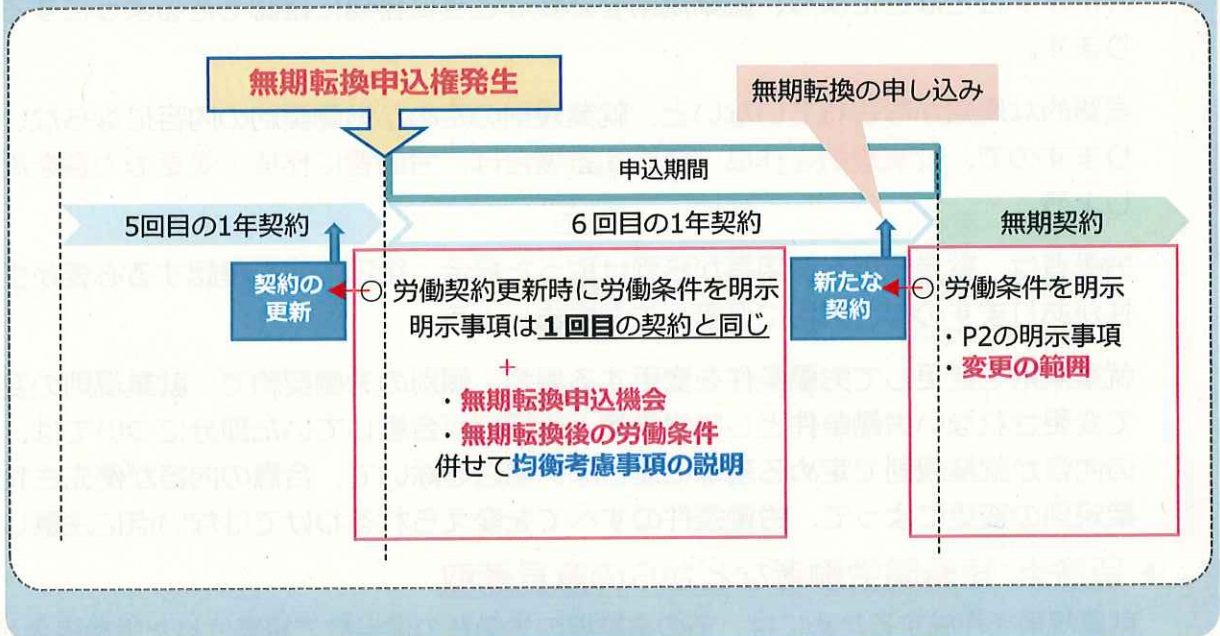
無期転換申込権発生

無期転換の申し込み

申込期間

5回目の1年契約

6回目の1年契約

無期契約

契約の更新

○ 労働契約更新時に労働条件を明示
明示事項は1回目の契約と同じ
+
・無期転換申込機会
・無期転換後の労働条件
併せて均衡考慮事項の説明

新たな契約

○ 労働条件を明示
・P2の明示事項
・変更の範囲